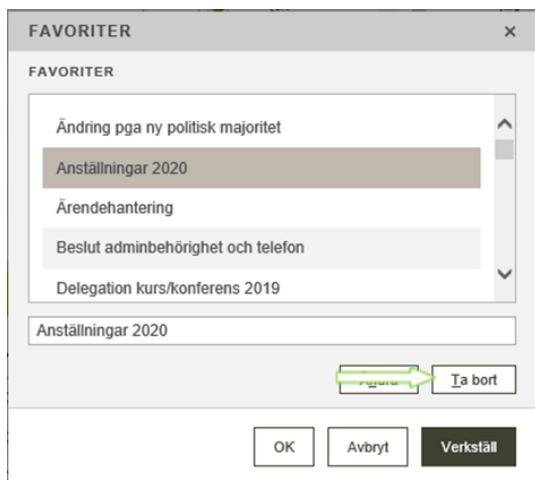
FAVORITER ×

FAVORITER

Ändring pga ny politisk majoritet

Anställningar 2020

Ärendehantering

Beslut adminbehörighet och telefon

Delegation kurs/konferens 2019

Anställningar 2020

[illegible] Ta bort

OK Avbryt Verkställ